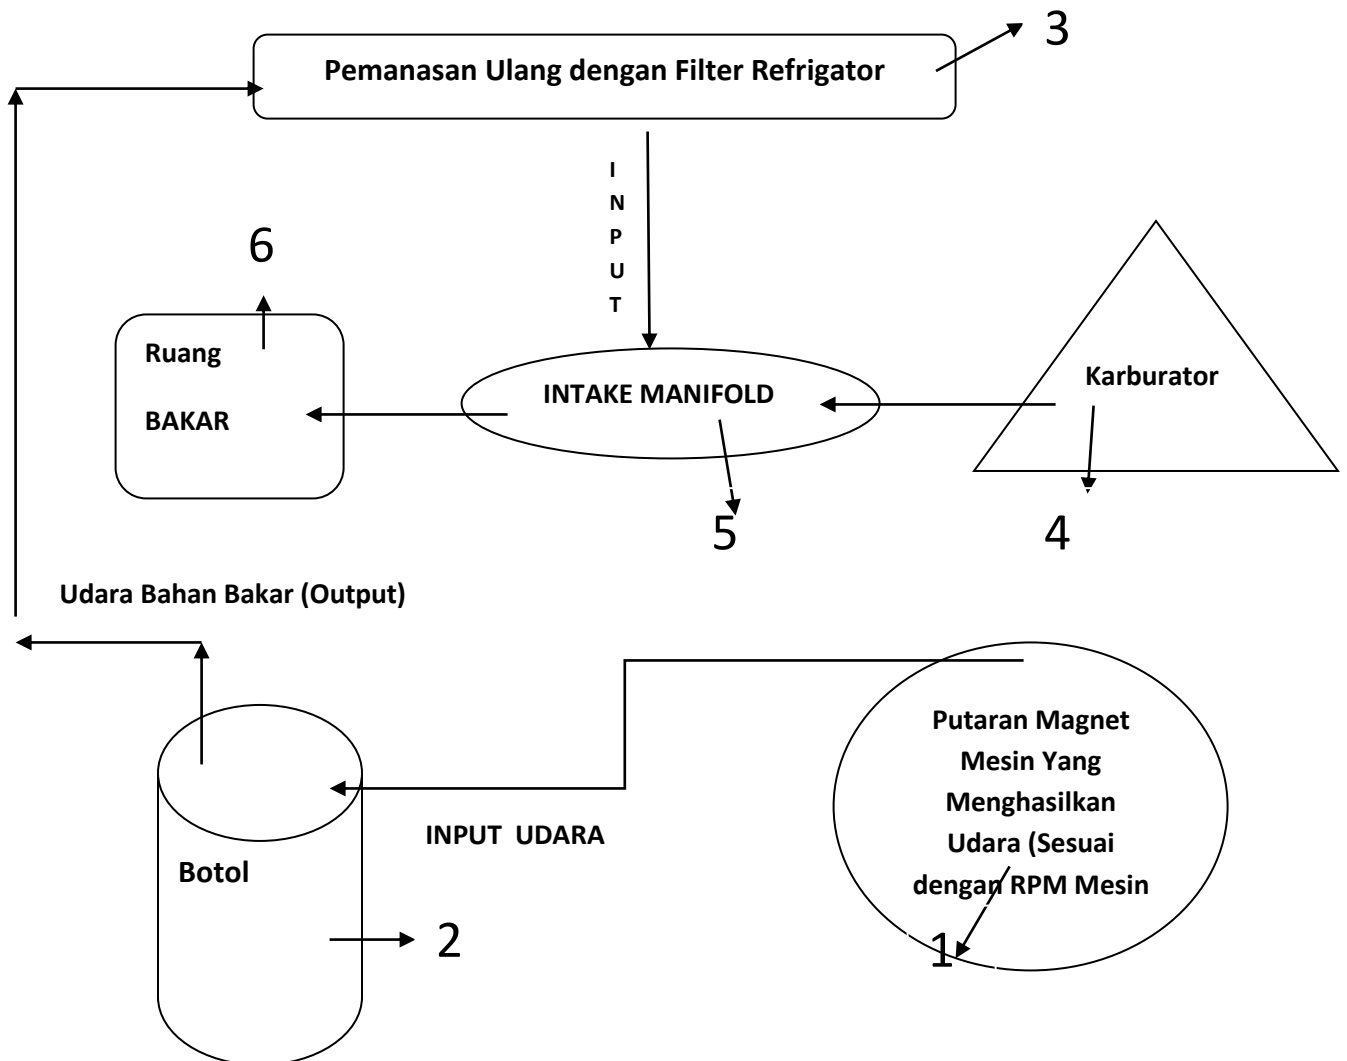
3

Pemanasan Ulang dengan Filter Refrigator

I
N
P
U
T

6

Ruang

BAKAR

INTAKE MANIFOLD

Karburator

5

4

Udara Bahan Bakar (Output)

Putaran Magnet Mesin Yang Menghasilkan Udara (Sesuai dengan RPM Mesin

INPUT UDARA

Botol

2

1